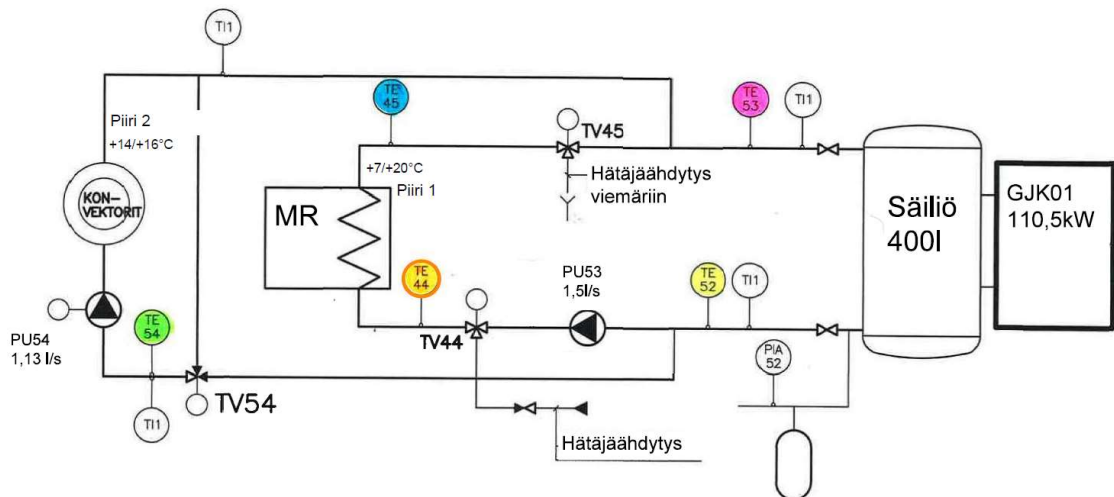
TI1

TE 45

TE 53

TI1

Piiri 2

+14/+16°C

TV45

+7/+20°C

Piiri 1

Hätäjäähdytys viemäriin

KON-VEKTORIT

MR

Säiliö 400l

GJK01 110,5kW

TE 44

PU53 1,5l/s

TE 52

TI1

PU54 1,13 l/s

TE 54

TV44

PIA 52

TV54

TI1

Hätäjäähdytys